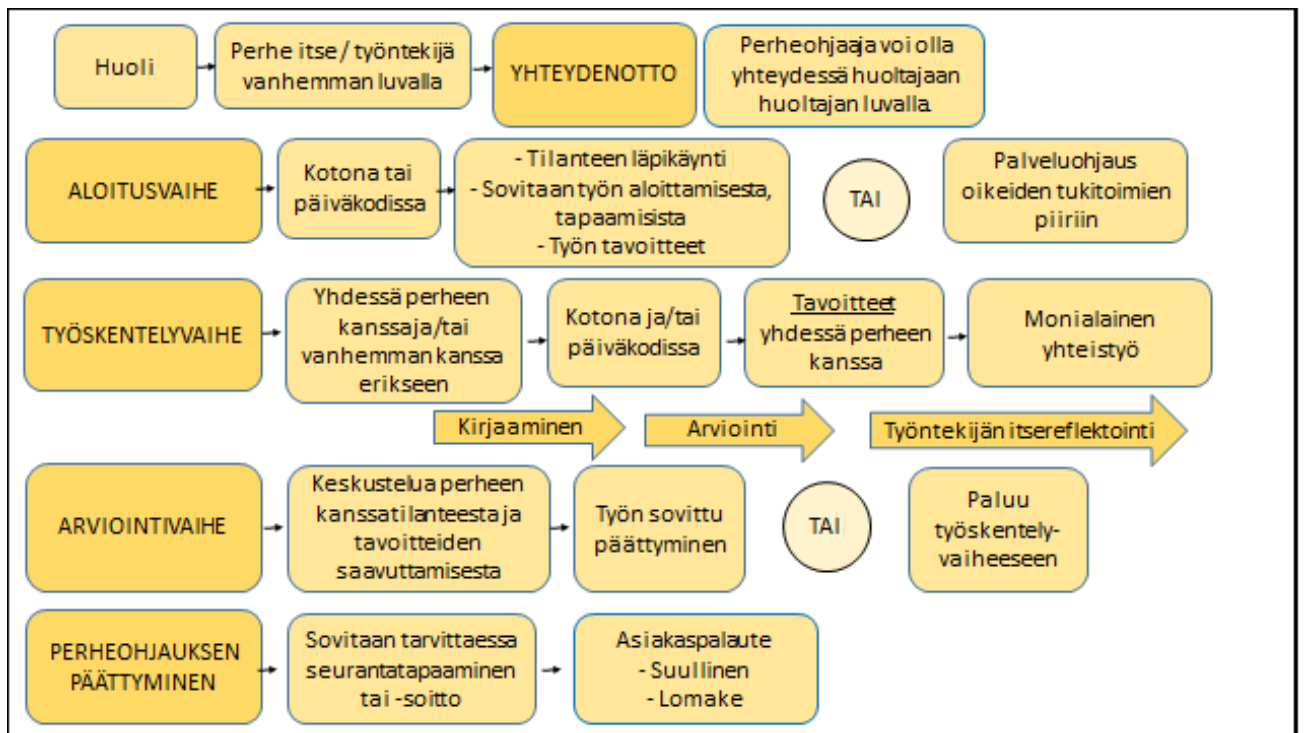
Huoli

Perhe itse / työntekijä vanhemman luvalla

YHTEYDENOTTO

Perheohjaaja voi olla yhteydessä huoltajaan huoltajan luvalla.

ALOITUSVAIHE

Kotona tai päiväkodissa

- Tilanteen läpikäynti
- Sovitaan työn aloittamisesta, tapaamisista
- Työn tavoitteet

TAI

Palveluohjaus oikeiden tukitoimien piiriin

TYÖSKENTELYVAIHE

Yhdessä perheen kanssa ja/tai vanhemman kanssa erikseen

Kotona ja/tai päiväkodissa

Tavoitteet yhdessä perheen kanssa

Monialainen yhteistyö

Kirjaaminen

Arviointi

Työntekijän itsereflektointi

ARVIOINTIVAIHE

Keskustelua perheen kanssa tilanteesta ja tavoitteiden saavuttamisesta

Työn sovittu päättyminen

TAI

Paluu työskentely-vaiheeseen

PERHEOHJAUKSEN PÄÄTTYMINEN

Sovitaan tarvittaessa seurantatapaaminen tai -soitto

Asiakaspalaute
- Suullinen
- Lomake